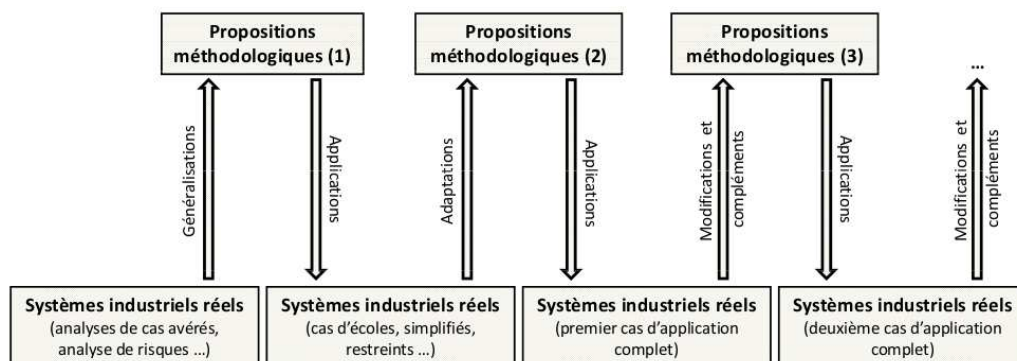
Propositions méthodologiques (1)

Propositions méthodologiques (2)

Propositions méthodologiques (3)

...

Généralisations

Applications

Adaptations

Applications

Modifications et compléments

Applications

Modifications et compléments

Systèmes industriels réels
(analyses de cas avérés, analyse de risques ...)

Systèmes industriels réels
(cas d'écoles, simplifiés, restreints ...)

Systèmes industriels réels
(premier cas d'application complet)

Systèmes industriels réels
(deuxième cas d'application complet)